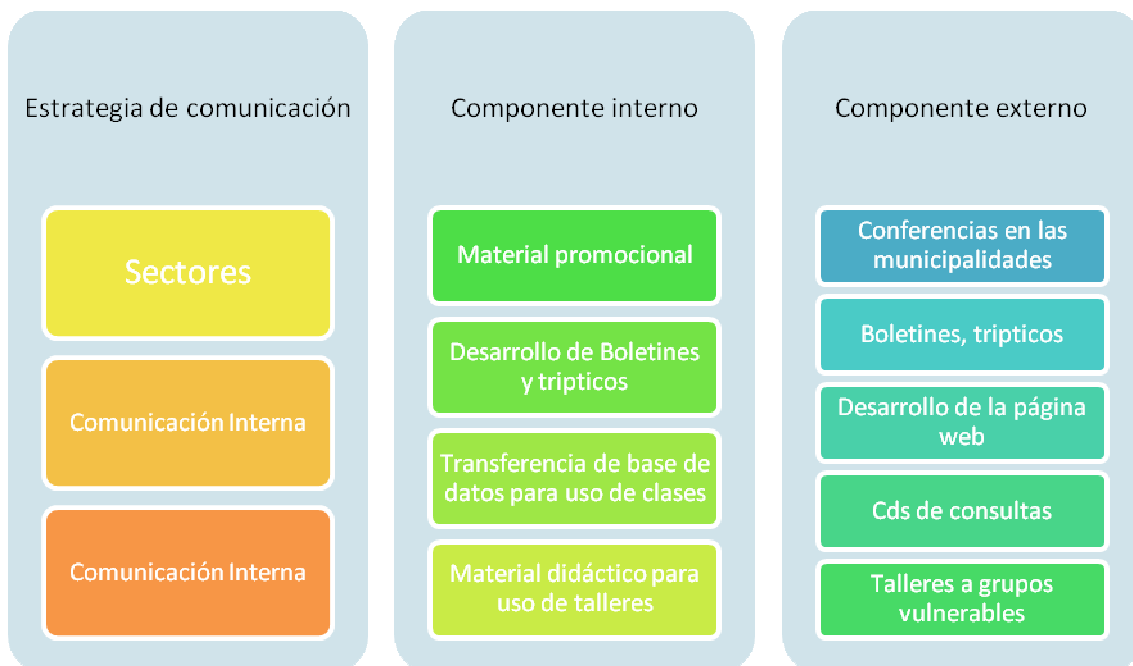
Estrategia de comunicación

Sectores

Comunicación Interna

Comunicación Interna

Componente interno

Material promocional

Desarrollo de Boletines y tripticos

Transferencia de base de datos para uso de clases

Material didáctico para uso de talleres

Componente externo

Conferencias en las municipalidades

Boletines, tripticos

Desarrollo de la página web

Cds de consultas

Talleres a grupos vulnerables